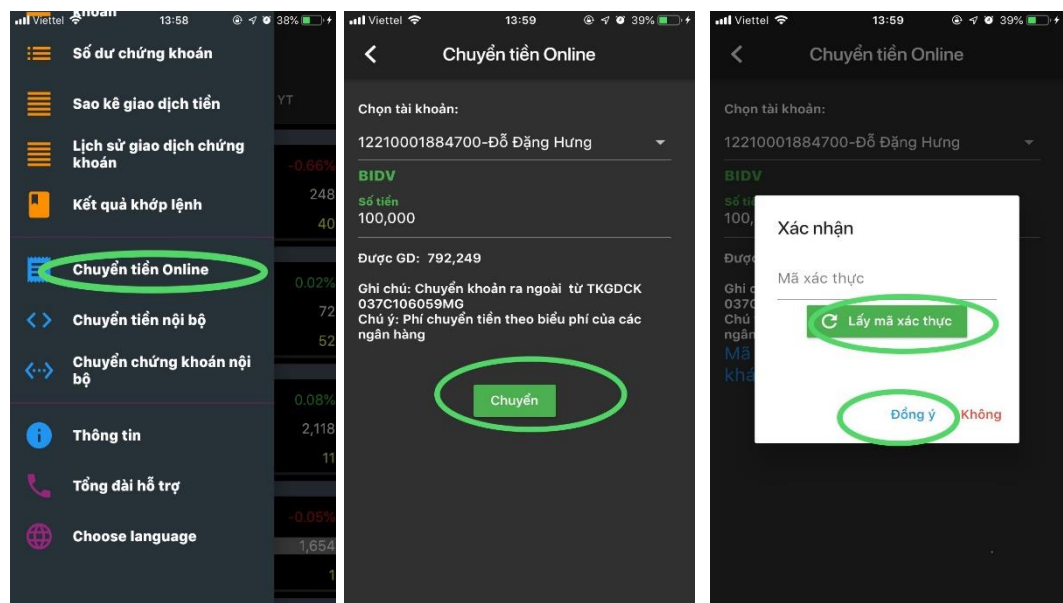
Viettel 13:58 38%
khoản
Số dư chứng khoán
Sao kê giao dịch tiền
Lịch sử giao dịch chứng khoán
Kết quả khớp lệnh
Chuyển tiền Online
Chuyển tiền nội bộ
Chuyển chứng khoán nội bộ
Thông tin
Tổng đài hỗ trợ
Choose language
YT
-0.66%
248
40
0.02%
72
52
0.08%
2,118
11
-0.05%
1,654
1

Viettel 13:59 39%
Chuyển tiền Online
Chọn tài khoản:
12210001884700-Đỗ Đặng Hưng
BIDV
Số tiền
100,000
Được GD: 792,249
Ghi chú: Chuyển khoản ra ngoài từ TKGDCK 037C106059MG
Chú ý: Phí chuyển tiền theo biểu phí của các ngân hàng
Chuyển

Viettel 13:59 39%
Chuyển tiền Online
Chọn tài khoản:
12210001884700-Đỗ Đặng Hưng
BIDV
Số tiề
100,
Được
Ghi
037
Chú
ngân
Mã
khá
Xác nhận
Mã xác thực
Lấy mã xác thực
Đồng ý
Không